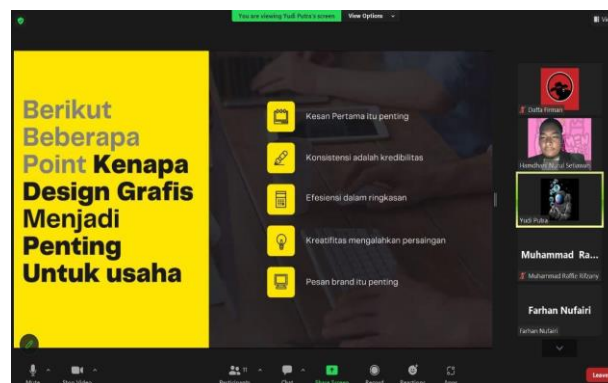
You are viewing Yudi Putra's screen View Options

Berikut Beberapa Point Kenapa Design Grafis Menjadi Penting Untuk usaha

Kesan Pertama itu penting

Konsistensi adalah kredibilitas

Efesiensi dalam ringkasan

Kreatifitas mengalahkan persaingan

Pesan brand itu penting

Daffa Firman

Hamdhany Akmal Setiawan

Yudi Putra

Muhammad Ra...

Muhammad Raffie Rifzany

Farhan Nufairi

Farhan Nufairi

Mute Stop Video Participants 11 Chat Share Screen Record Reactions Leave